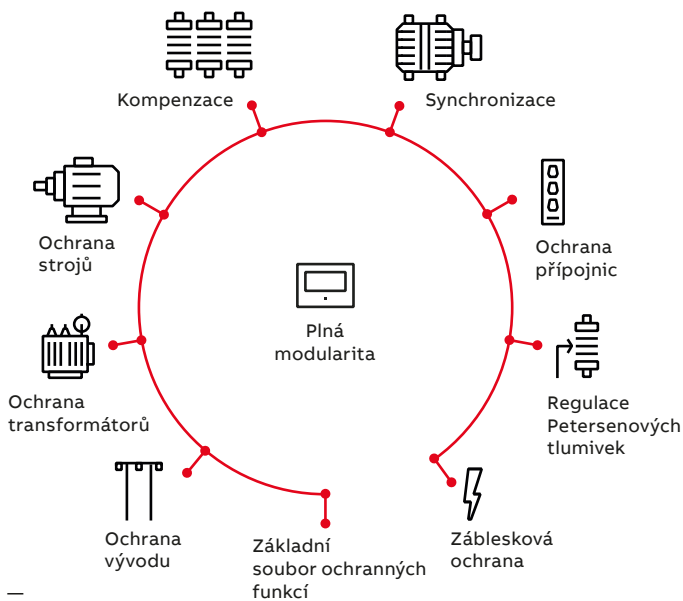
Kompenzace

Synchronizace

Ochrana strojů

Ochrana přípojnic

Plná modularita

Ochrana transformátorů

Regulace Petersenových tlumivek

Ochrana vývodu

Základní soubor ochranných funkcí

Záblesková ochrana

—